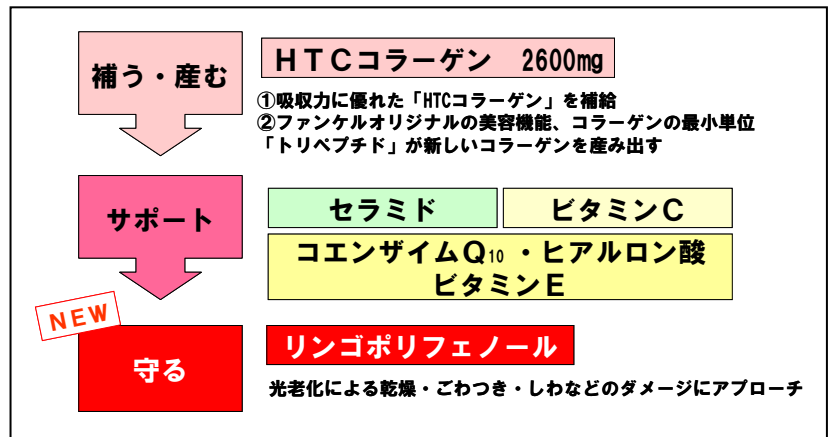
補う・産む

HTCコラーゲン　2600mg

①吸収力に優れた「HTCコラーゲン」を補給
②ファンケルオリジナルの美容機能、コラーゲンの最小単位「トリペプチド」が新しいコラーゲンを産み出す

サポート

セラミド

ビタミンC

コエンザイム$Q_{10}$・ヒアルロン酸
ビタミンE

NEW

守る

リンゴポリフェノール

光老化による乾燥・ごわつき・しわなどのダメージにアプローチ